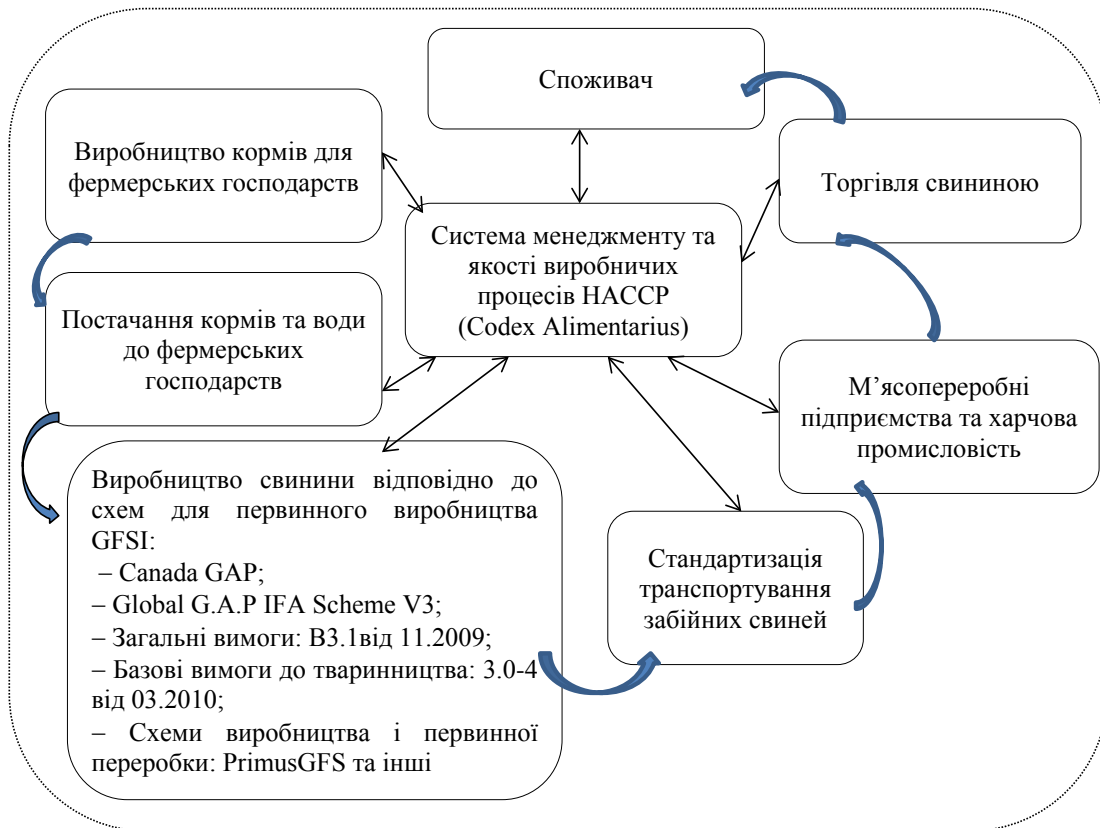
Споживач

Виробництво кормів для фермерських господарств

Торгівля свининою

Система менеджменту та якості виробничих процесів HACCP (Codex Alimentarius)

Постачання кормів та води до фермерських господарств

М’ясопереробні підприємства та харчова промисловість

Виробництво свинини відповідно до схем для первинного виробництва GFSI:
– Canada GAP;
– Global G.A.P IFA Scheme V3;
– Загальні вимоги: В3.1від 11.2009;
– Базові вимоги до тваринництва: 3.0-4 від 03.2010;
– Схеми виробництва і первинної переробки: PrimusGFS та інші

Стандартизація транспортування забійних свиней